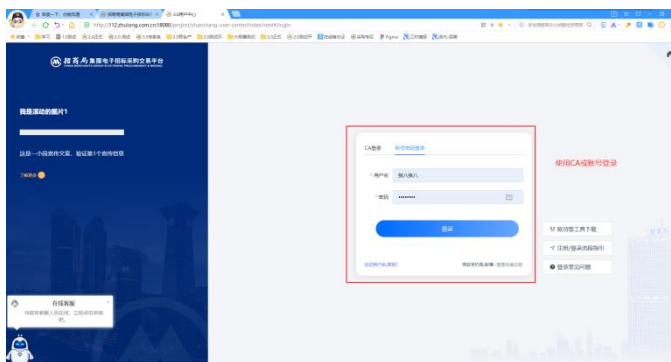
招商局集团电子招标采购交易平台

我是滚动的图片1

这是一小段宣传文案，验证第1个宣传信息

了解更多

CA登录 账号密码登录

* 用户名 张八张八

* 密码 ••••••••

登录

忘记用户名/密码?

使用CA或账号登录

驱动等工具下载

注册/登录流程指引

登录常见问题

在线客服